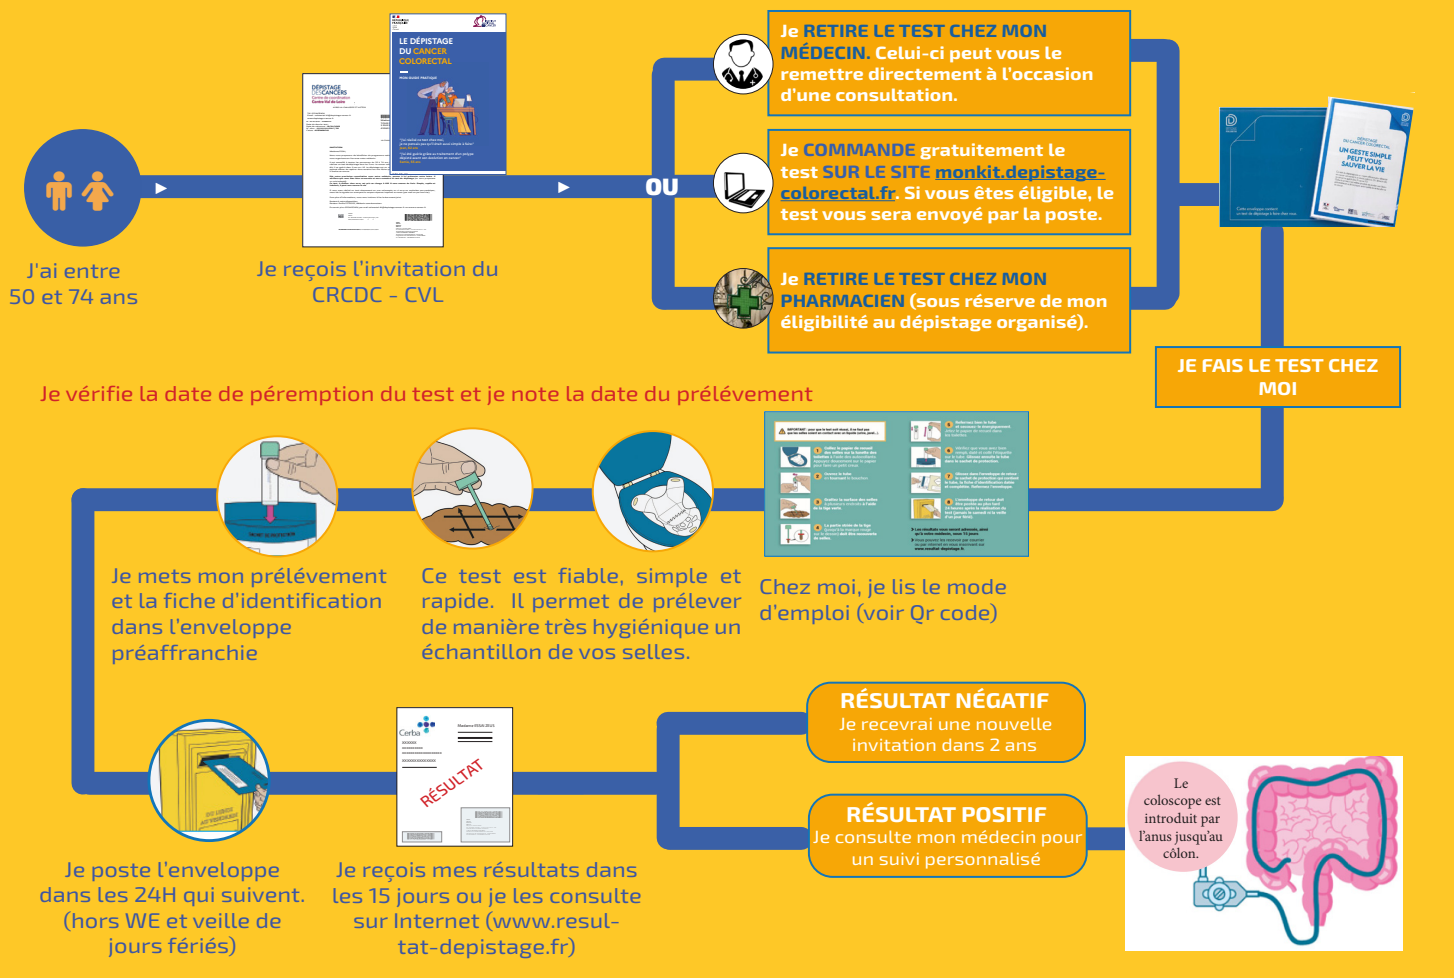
J'ai entre 50 et 74 ans

DÉPISTAGE DES CANCERS
Centre de coordination

LE DÉPISTAGE DU CANCER COLORECTAL

Je reçois l'invitation du CRCDC - CVL

OU

Je RETIRE LE TEST CHEZ MON MÉDECIN. Celui-ci peut vous le remettre directement à l'occasion d'une consultation.

Je COMMANDE gratuitement le test SUR LE SITE monkit.depistage-colorectal.fr. Si vous êtes éligible, le test vous sera envoyé par la poste.

Je RETIRE LE TEST CHEZ MON PHARMACIEN (sous réserve de mon éligibilité au dépistage organisé).

UN GESTE SIMPLE PEUT VOUS SAUVER LA VIE

JE FAIS LE TEST CHEZ MOI

Je vérifie la date de péremption du test et je note la date du prélèvement

Je mets mon prélèvement et la fiche d'identification dans l'enveloppe préaffranchie

Ce test est fiable, simple et rapide. Il permet de prélever de manière très hygiénique un échantillon de vos selles.

Chez moi, je lis le mode d'emploi (voir Qr code)

RÉSULTAT NÉGATIF
Je recevrai une nouvelle invitation dans 2 ans

RÉSULTAT POSITIF
Je consulte mon médecin pour un suivi personnalisé

Cerba
RÉSULTAT

Le coloscope est introduit par l'anus jusqu'au côlon.

Je poste l'enveloppe dans les 24H qui suivent. (hors WE et veille de jours fériés)

Je reçois mes résultats dans les 15 jours ou je les consulte sur Internet (www.resultat-depistage.fr)